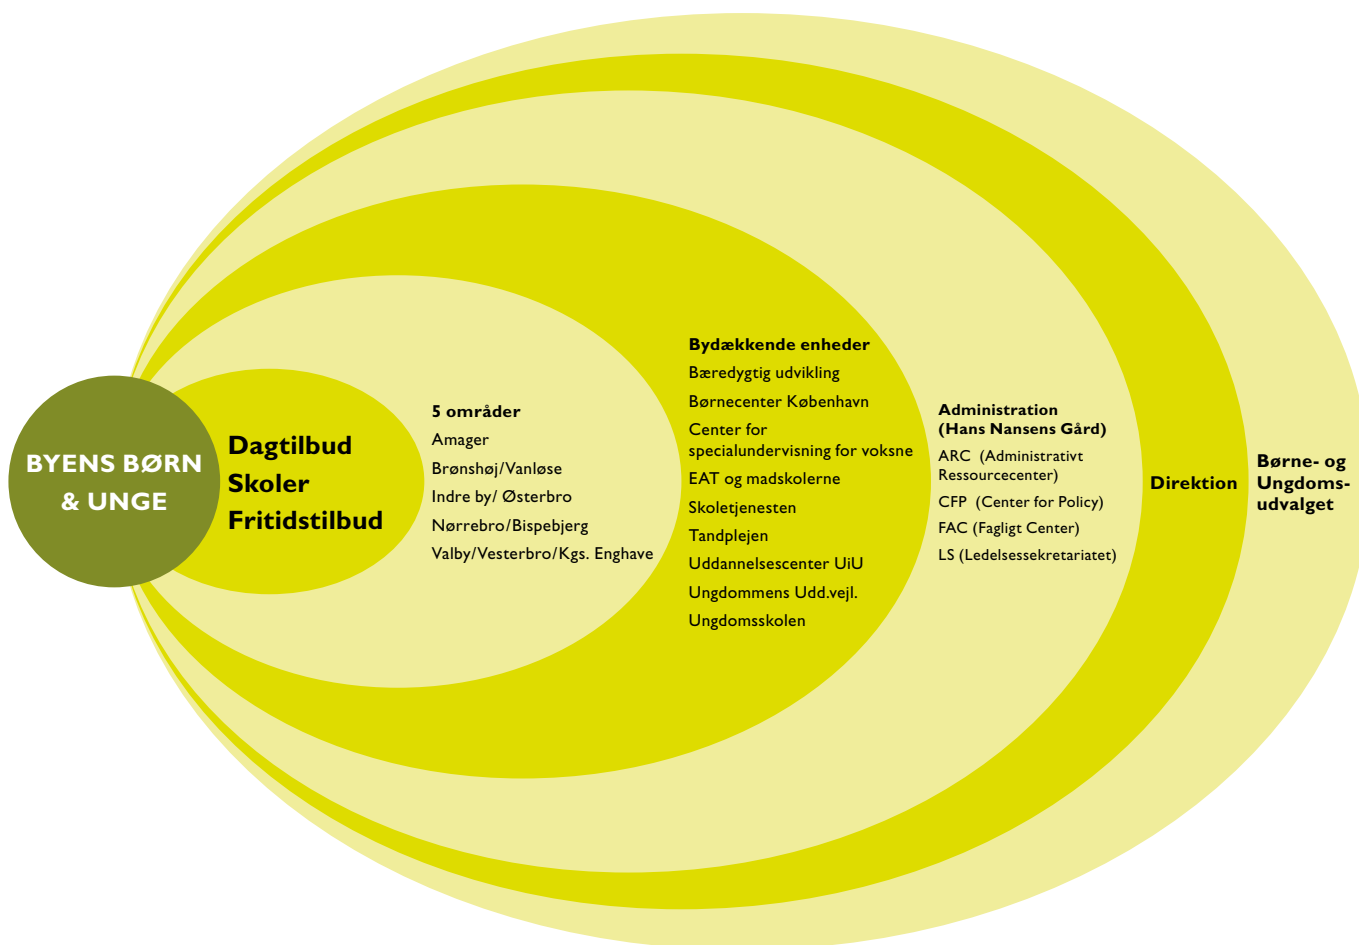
BYENS BØRN & UNGE

Dagtilbud
Skoler
Fritidstilbud

5 områder
Amager
Brønshøj/Vanløse
Indre by/ Østerbro
Nørrebro/Bispebjerg
Valby/Vesterbro/Kgs. Enghave

Bydækkende enheder
Bæredygtig udvikling
Børnecenter København
Center for specialundervisning for voksne
EAT og madskolerne
Skoletjenesten
Tandplejen
Uddannelsescenter UiU
Ungdommens Udd.vejl.
Ungdomsskolen

Administration (Hans Nansens Gård)
ARC (Administrativt Ressourcecenter)
CFP (Center for Policy)
FAC (Fagligt Center)
LS (Ledelsessekretariatet)

Direktion

Børne- og Ungdoms-udvalget